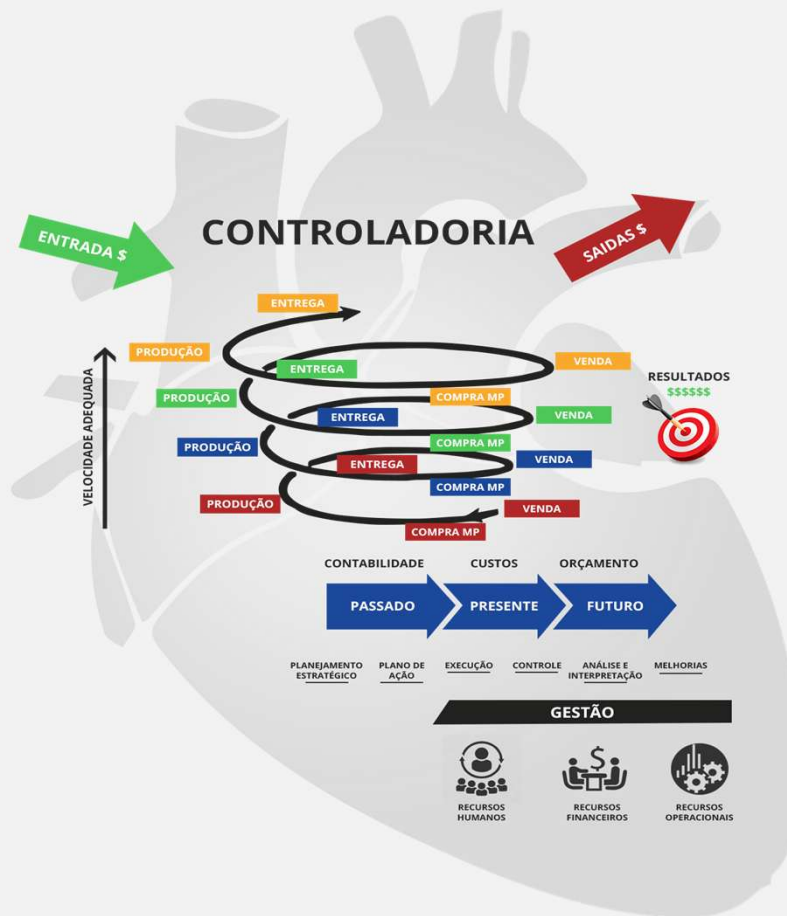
ENTRADA $

CONTROLADORIA

SAIDAS $

VELOCIDADE ADEQUADA

ENTREGA
PRODUÇÃO
ENTREGA
VENDA
PRODUÇÃO
COMPRA MP
ENTREGA
VENDA
PRODUÇÃO
COMPRA MP
ENTREGA
VENDA
COMPRA MP
PRODUÇÃO
VENDA
COMPRA MP

RESULTADOS
$$$$$$

CONTABILIDADE
CUSTOS
ORÇAMENTO
PASSADO
PRESENTE
FUTURO

PLANEJAMENTO ESTRATÉGICO
PLANO DE AÇÃO
EXECUÇÃO
CONTROLE
ANÁLISE E INTERPRETAÇÃO
MELHORIAS

GESTÃO

RECURSOS HUMANOS
RECURSOS FINANCEIROS
RECURSOS OPERACIONAIS